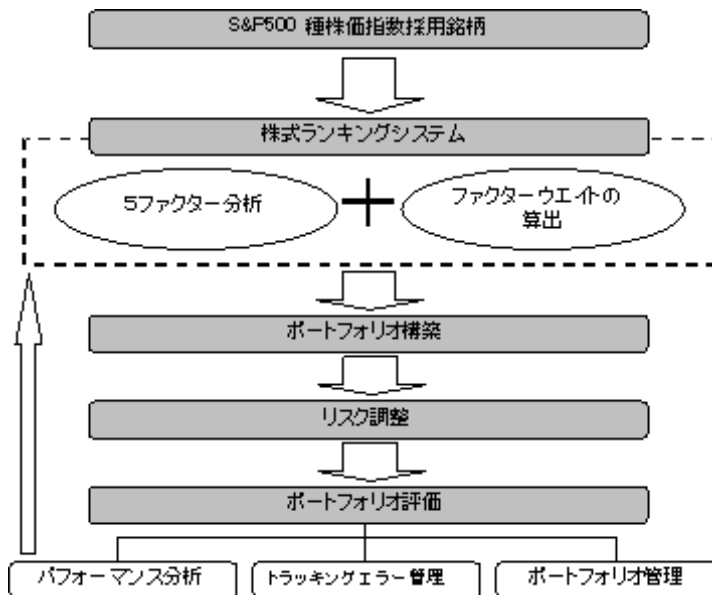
S&P500 種株価指数採用銘柄

株式ランキングシステム

5ファクター分析

+

ファクターウエイトの算出

ポートフォリオ構築

リスク調整

ポートフォリオ評価

パフォーマンス分析

トラッキングエラー管理

ポートフォリオ管理